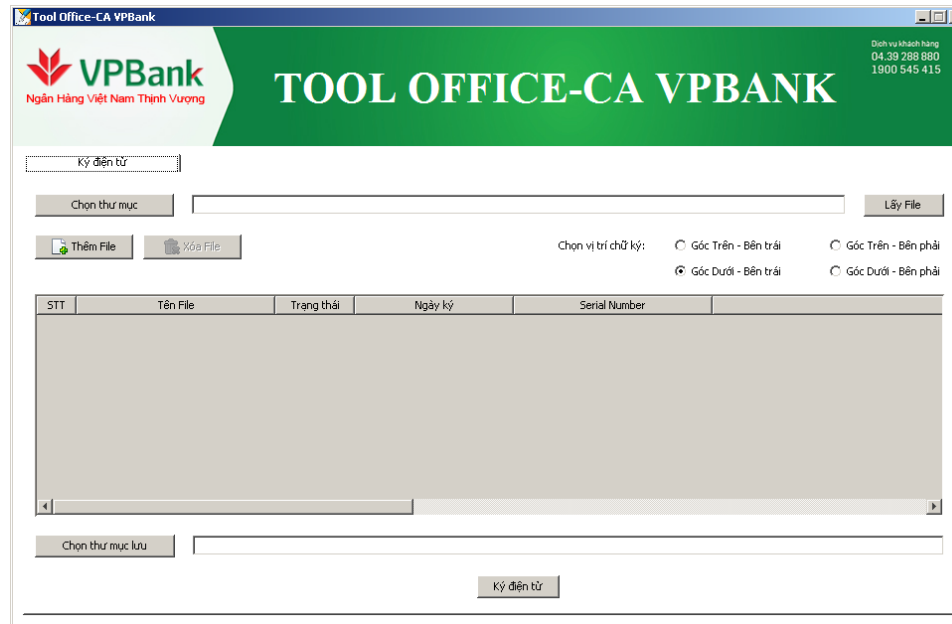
Tool Office-CA VPBank

VPBank
Ngân Hàng Việt Nam Thịnh Vượng

TOOL OFFICE-CA VPBANK

Dịch vụ khách hàng
04.39 288 880
1900 545 415

Ký điện tử

Chọn thư mục

Lấy File

Thêm File

Xóa File

Chọn vị trí chữ ký:

Góc Trên - Bên trái

Góc Trên - Bên phải

Góc Dưới - Bên trái

Góc Dưới - Bên phải

| STT | Tên File | Trạng thái | Ngày ký | Serial Number |
|---|---|---|---|---|

Chọn thư mục lưu

Ký điện tử